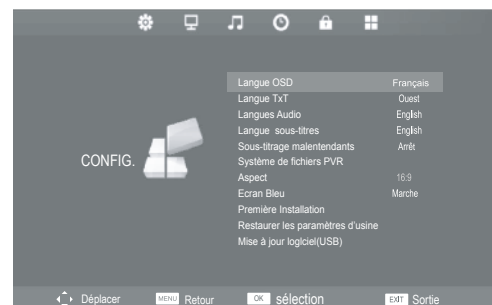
CONFIG.

| | |
|---|---|
| Langue OSD | Français |
| Langue TxT | Ouest |
| Langues Audio | English |
| Langue sous-titres | English |
| Sous-titrage malentendants | Arrêt |
| Système de fichiers PVR | |
| Aspect | 16:9 |
| Ecran Bleu | Marche |
| Première Installation | |
| Restaurer les paramètres d'usine | |
| Mise à jour logiciel(USB) | |

Déplacer MENU Retour OK sélection EXIT Sortie